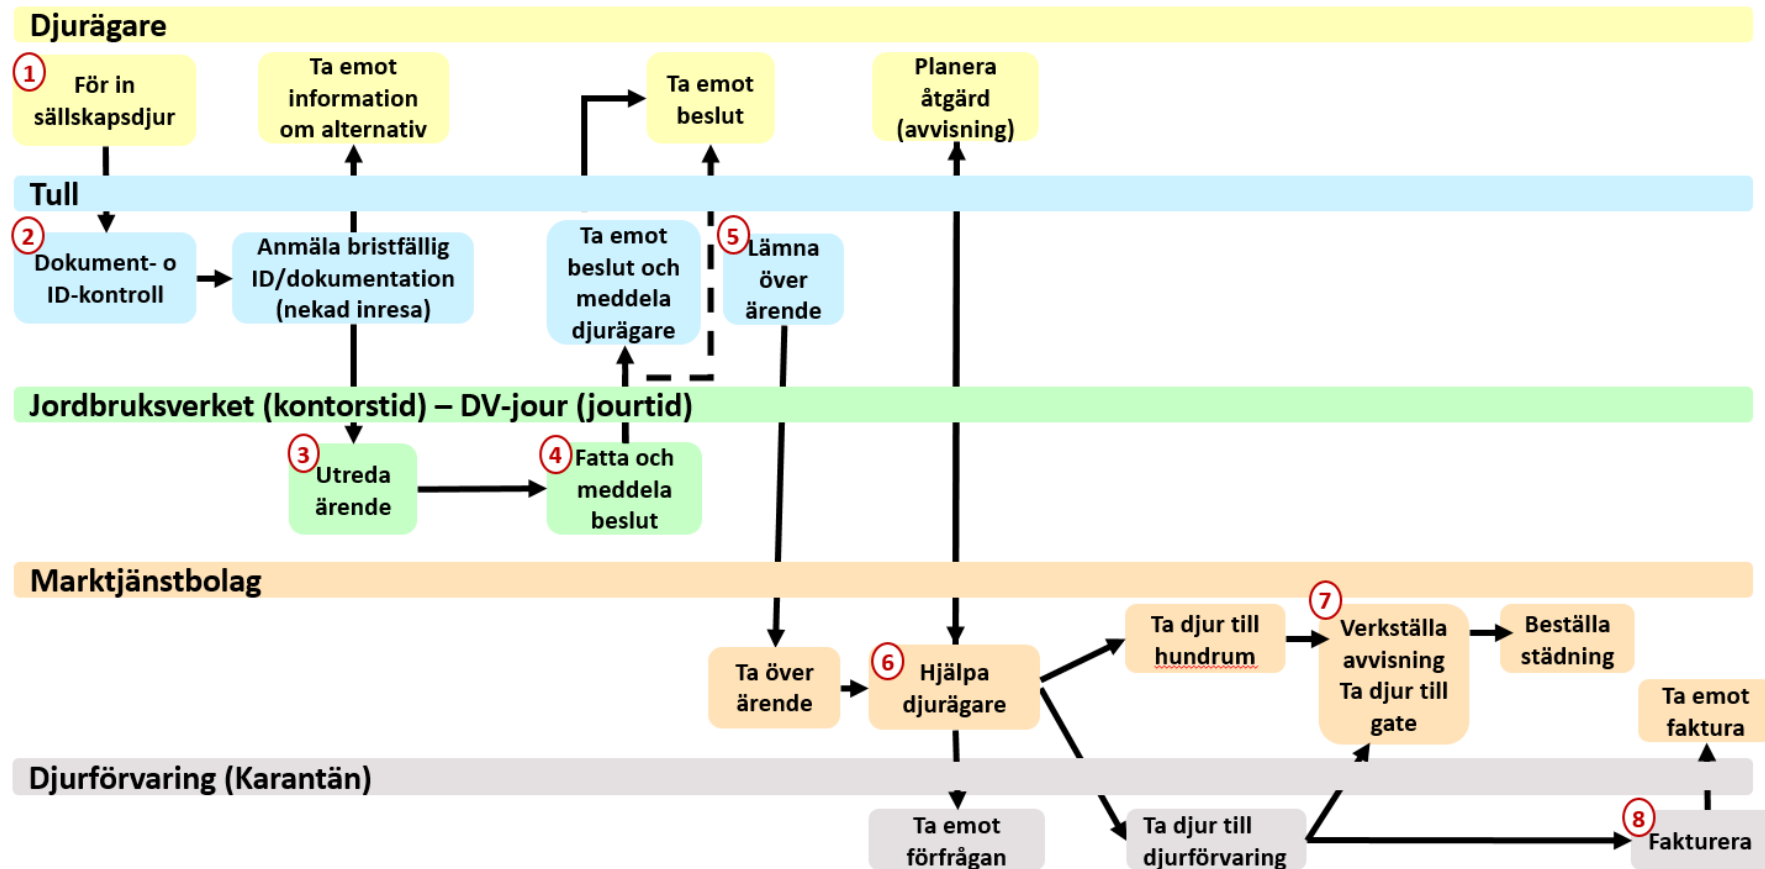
Djurägare

1 För in sällskapsdjur

Ta emot information om alternativ

Ta emot beslut

Planera åtgärd (avvisning)

Tull

2 Dokument- o ID-kontroll

Anmäla bristfällig ID/dokumentation (nekad inresa)

Ta emot beslut och meddela djurägare

5 Lämna över ärende

Jordbruksverket (kontorstid) – DV-jour (jourtid)

3 Utreda ärende

4 Fatta och meddela beslut

Marktjänstbolag

Ta över ärende

6 Hjälpa djurägare

Ta djur till hundrum

7 Verkställa avvisning Ta djur till gate

Beställa städning

Ta emot faktura

Djurförvaring (Karantän)

Ta emot förfrågan

Ta djur till djurförvaring

8 Fakturera